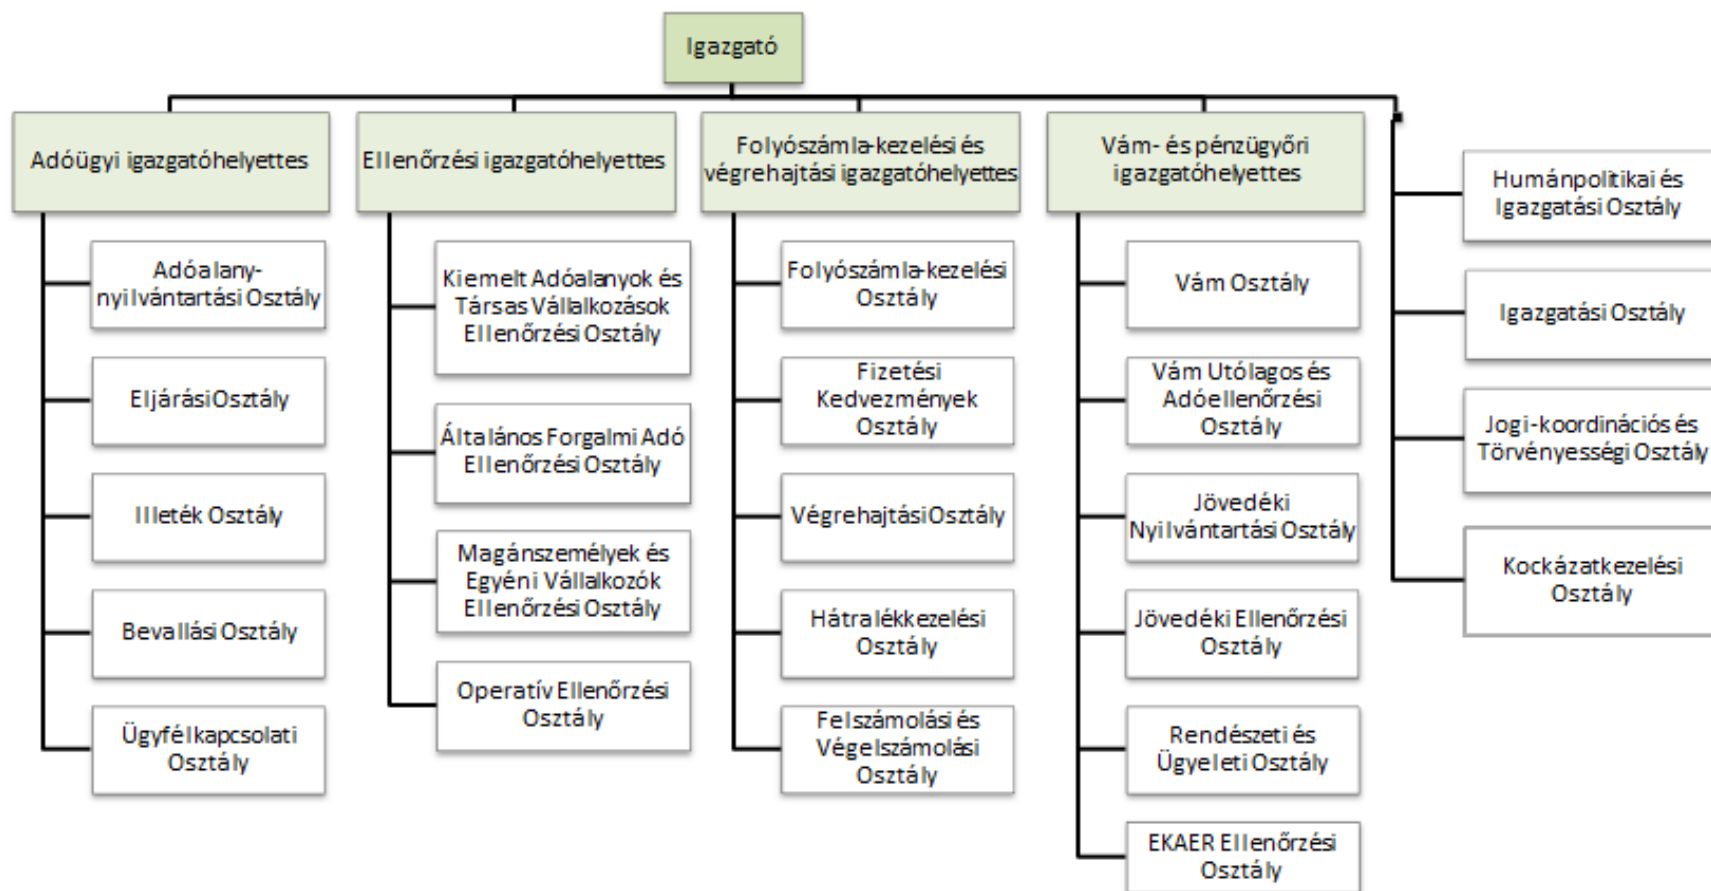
Igazgató

Adóügyi igazgatóhelyettes

Adóalany-nyilvántartási Osztály

Eljárási Osztály

Illeték Osztály

Bevallási Osztály

Ügyfélkapcsolati Osztály

Ellenőrzési igazgatóhelyettes

Kiemelt Adóalanyok és Társas Vállalkozások Ellenőrzési Osztály

Általános Forgalmi Adó Ellenőrzési Osztály

Magánszemélyek és Egyéni Vállalkozók Ellenőrzési Osztály

Operatív Ellenőrzési Osztály

Folyószámla-kezelési és végrehajtási igazgatóhelyettes

Folyószámla-kezelési Osztály

Fizetési Kedvezmények Osztály

Végrehajtási Osztály

Hátralékkezelési Osztály

Felszámolási és Végelszámolási Osztály

Vám- és pénzügyőri igazgatóhelyettes

Vám Osztály

Vám Utólagos és Adóellenőrzési Osztály

Jövedéki Nyilvántartási Osztály

Jövedéki Ellenőrzési Osztály

Rendészeti és Ügyeleti Osztály

EKAER Ellenőrzési Osztály

Humánpolitikai és Igazgatási Osztály

Igazgatási Osztály

Jogi-koordinációs és Törvényességi Osztály

Kockázatkezelési Osztály